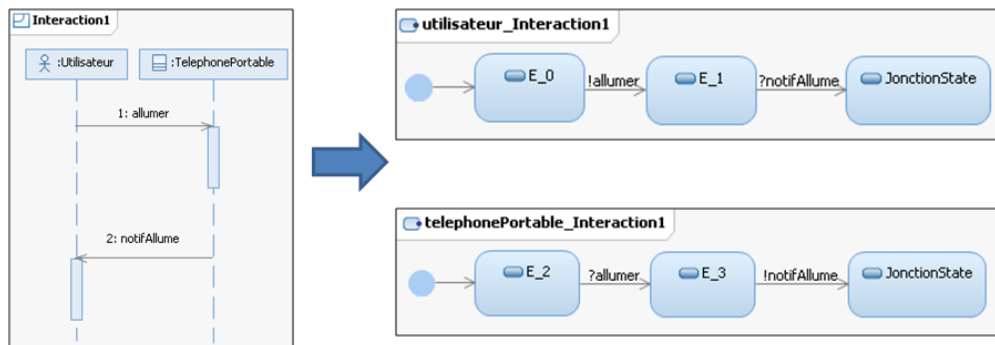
Interaction1

:Utilisateur

:TelephonePortable

1: allumer

2: notifAllume

utilisateur_Interaction1

E_0

!allumer

E_1

?notifAllume

JonctionState

telephonePortable_Interaction1

E_2

?allumer

E_3

!notifAllume

JonctionState